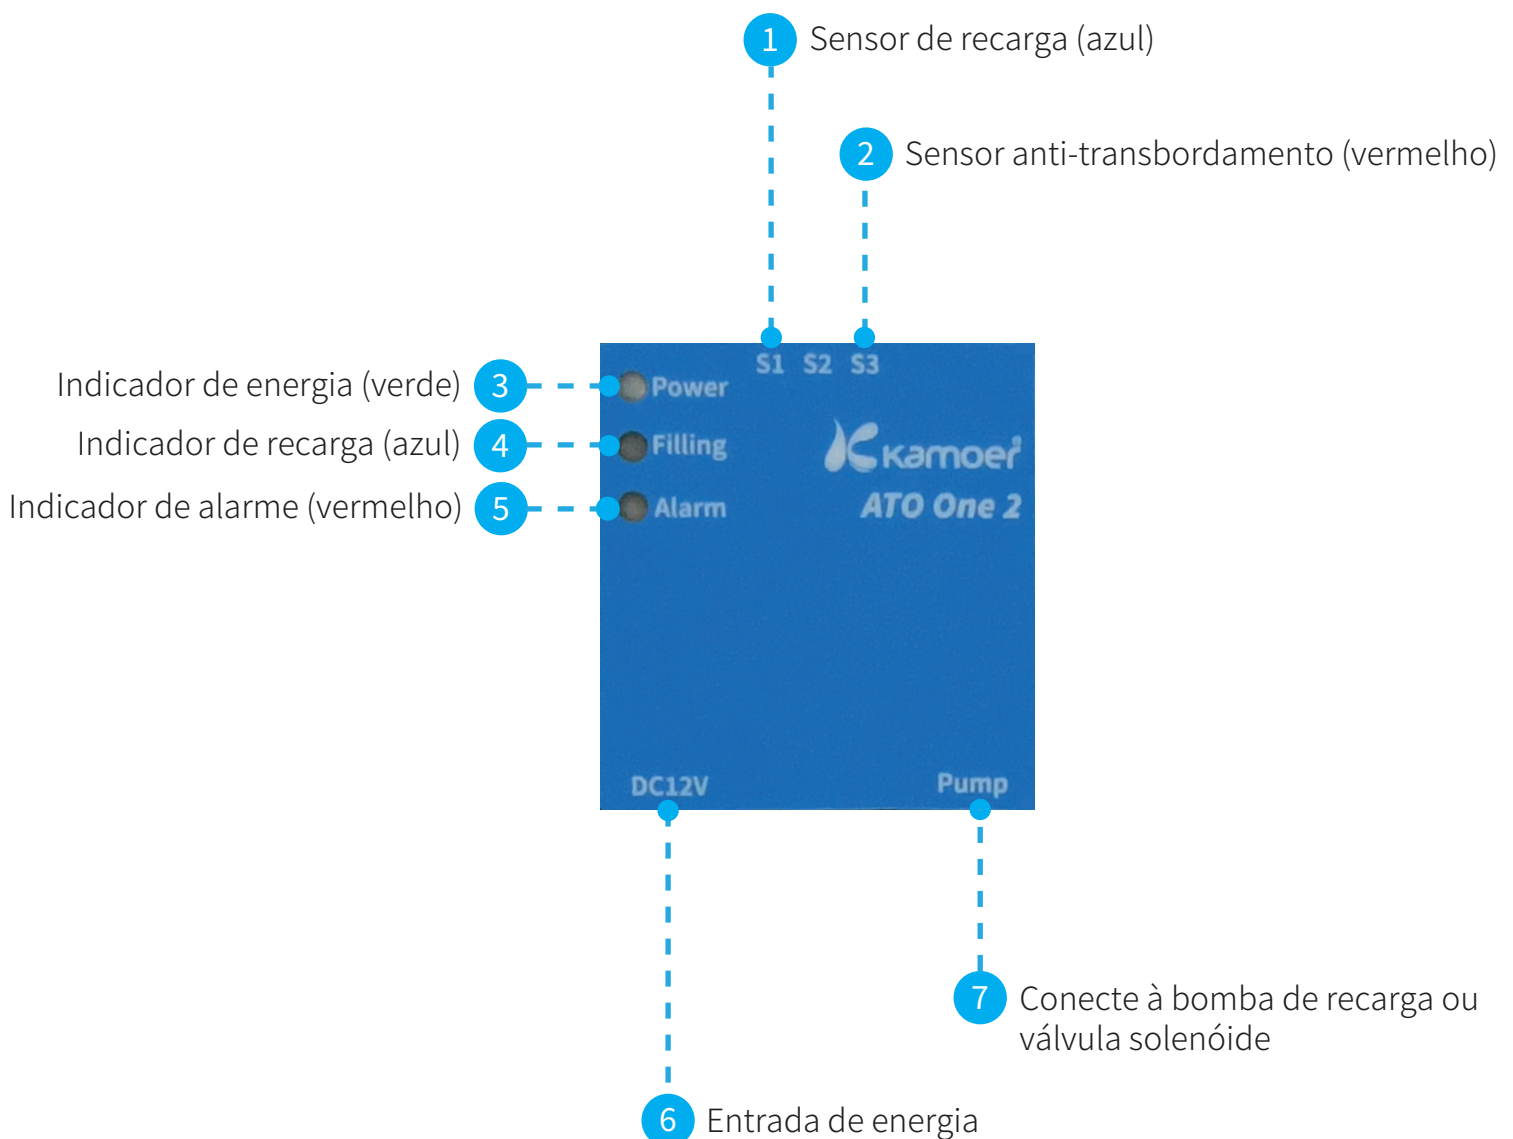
1 Sensor de recarga (azul)

2 Sensor anti-transbordamento (vermelho)

S1 S2 S3

Indicador de energia (verde) 3

Power

Indicador de recarga (azul) 4

Filling

Indicador de alarme (vermelho) 5

Alarm

Kamoer

ATO One 2

DC12V

Pump

7 Conecte à bomba de recarga ou válvula solenóide

6 Entrada de energia